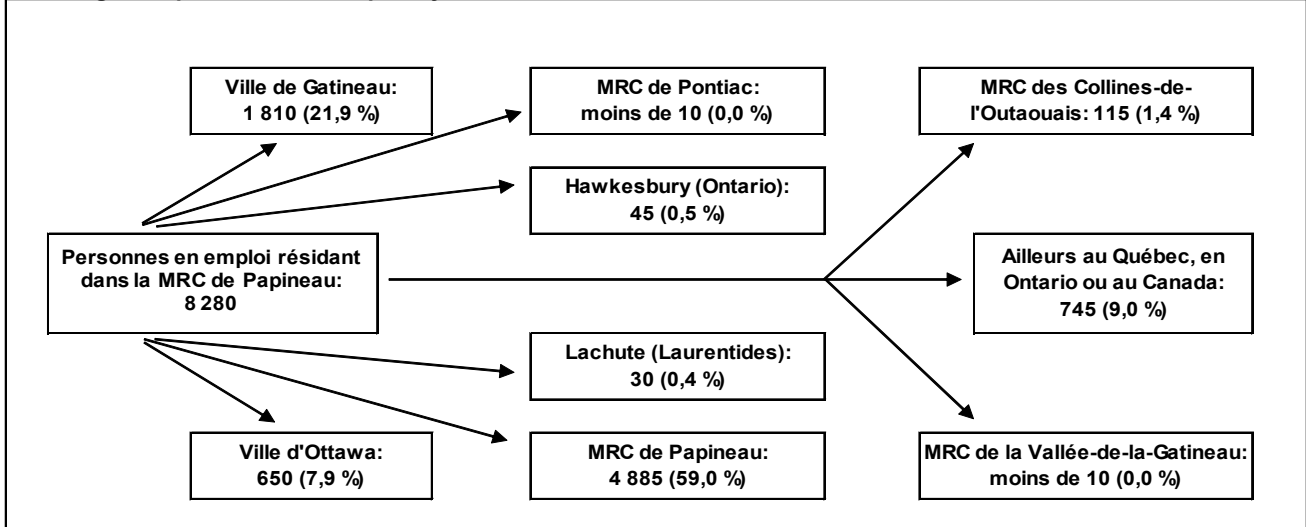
Ville de Gatineau:
1 810 (21,9 %)

MRC de Pontiac:
moins de 10 (0,0 %)

MRC des Collines-de-l'Outaouais: 115 (1,4 %)

Hawkesbury (Ontario):
45 (0,5 %)

Personnes en emploi résidant dans la MRC de Papineau:
8 280

Ailleurs au Québec, en Ontario ou au Canada:
745 (9,0 %)

Lachute (Laurentides):
30 (0,4 %)

Ville d'Ottawa:
650 (7,9 %)

MRC de Papineau:
4 885 (59,0 %)

MRC de la Vallée-de-la-Gatineau:
moins de 10 (0,0 %)